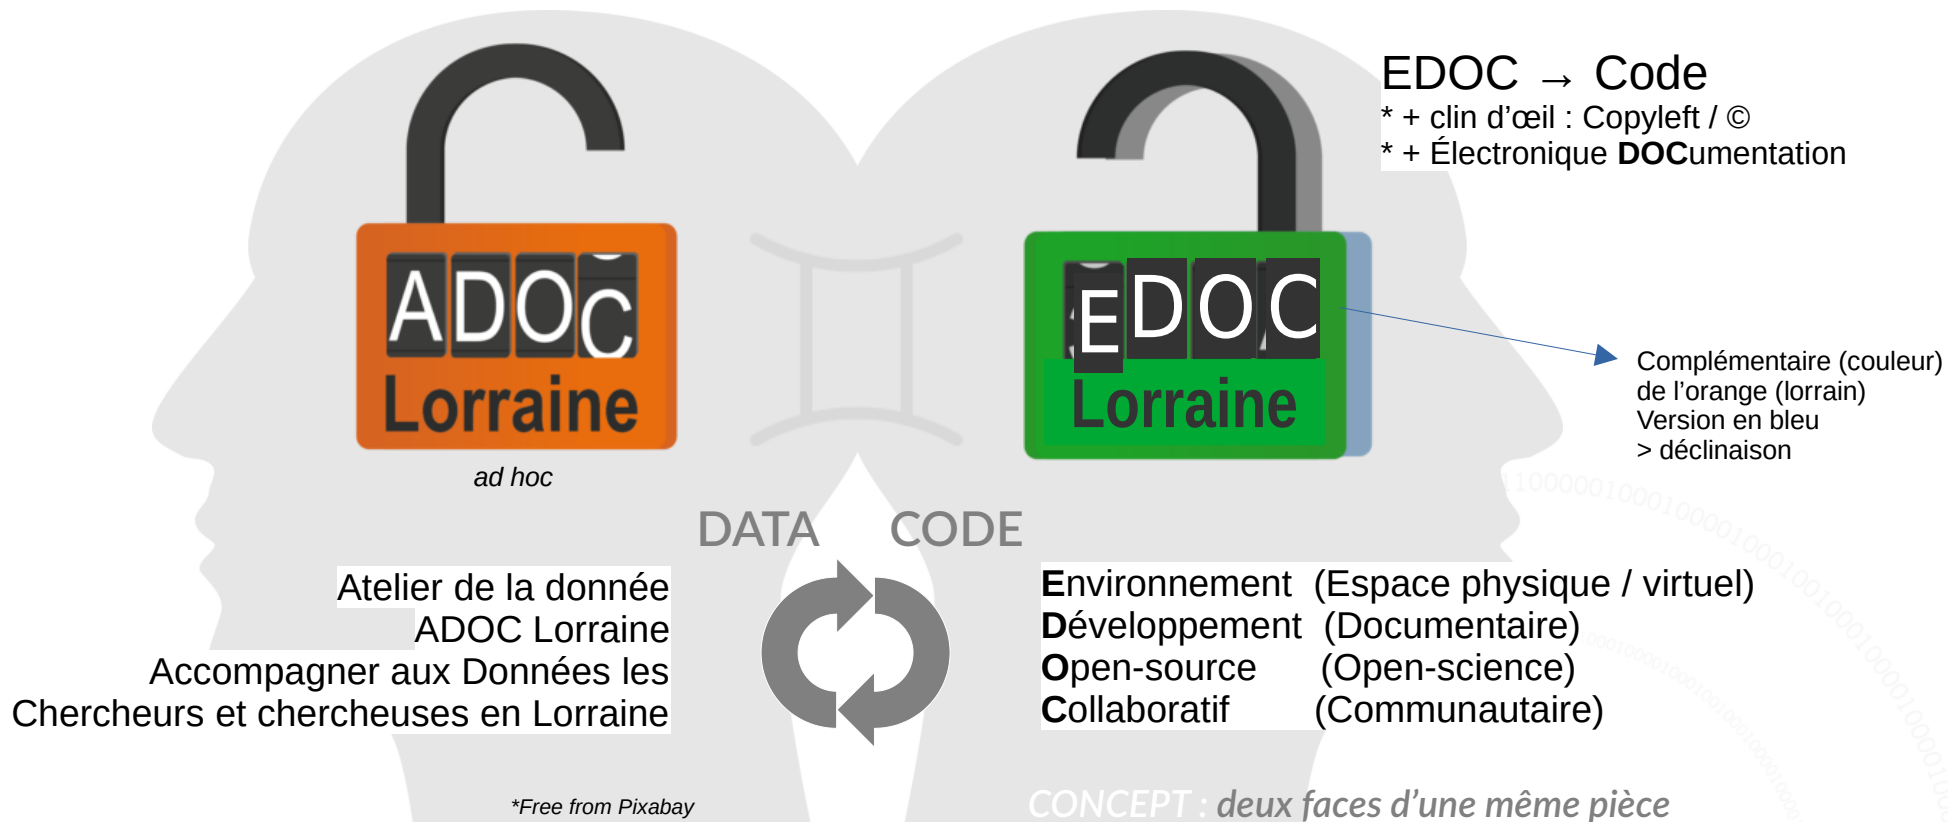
EDOC → Code
* + clin d'œil : Copyleft / ©
* + Électronique **DOC**umentation

ADOC
Lorraine

ad hoc

EDOC
Lorraine

Complémentaire (couleur) de l'orange (lorrain)
Version en bleu
> déclinaison

DATA CODE

Atelier de la donnée
ADOC Lorraine
Accompagner aux Données les
Chercheurs et chercheuses en Lorraine

Environnement (Espace physique / virtuel)
Développement (Documentaire)
Open-source (Open-science)
Collaboratif (Communautaire)

*Free from Pixabay

CONCEPT : deux faces d'une même pièce